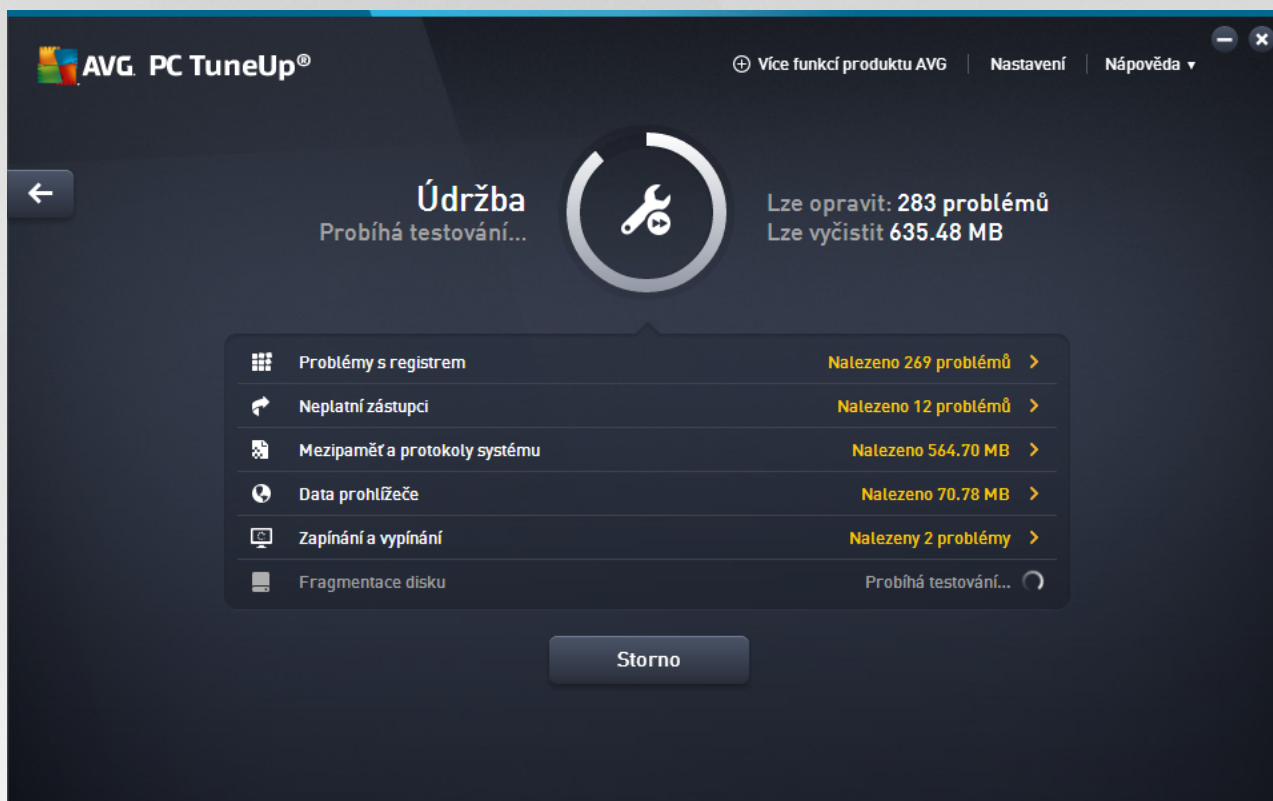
AVG. PC TuneUp®

Více funkcí produktu AVG | Nastavení | Nápověda ▾

Údržba
Probíhá testování...

Lze opravit: 283 problémů
Lze vyčistit 635.48 MB

| | |
|---|---|
| Problémy s registrem | Nalezeno 269 problémů > |
| Neplatní zástupci | Nalezeno 12 problémů > |
| Mezipaměť a protokoly systému | Nalezeno 564.70 MB > |
| Data prohlížeče | Nalezeno 70.78 MB > |
| Zapínání a vypínání | Nalezeny 2 problémy > |
| Fragmentace disku | Probíhá testování... |

Storno